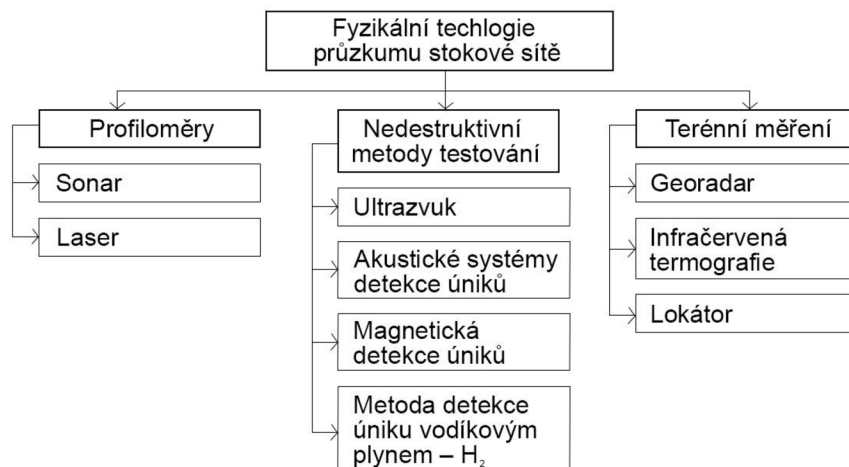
Fyzikální techlogie průzkumu stokové sítě

Profiloměry

Sonar

Laser

Nedestruktivní metody testování

Ultrazvuk

Akustické systémy detekce úniků

Magnetická detekce úniků

Metoda detekce úniku vodíkovým plynem – $H_2$

Terénní měření

Georadar

Infračervená termografie

Lokátor